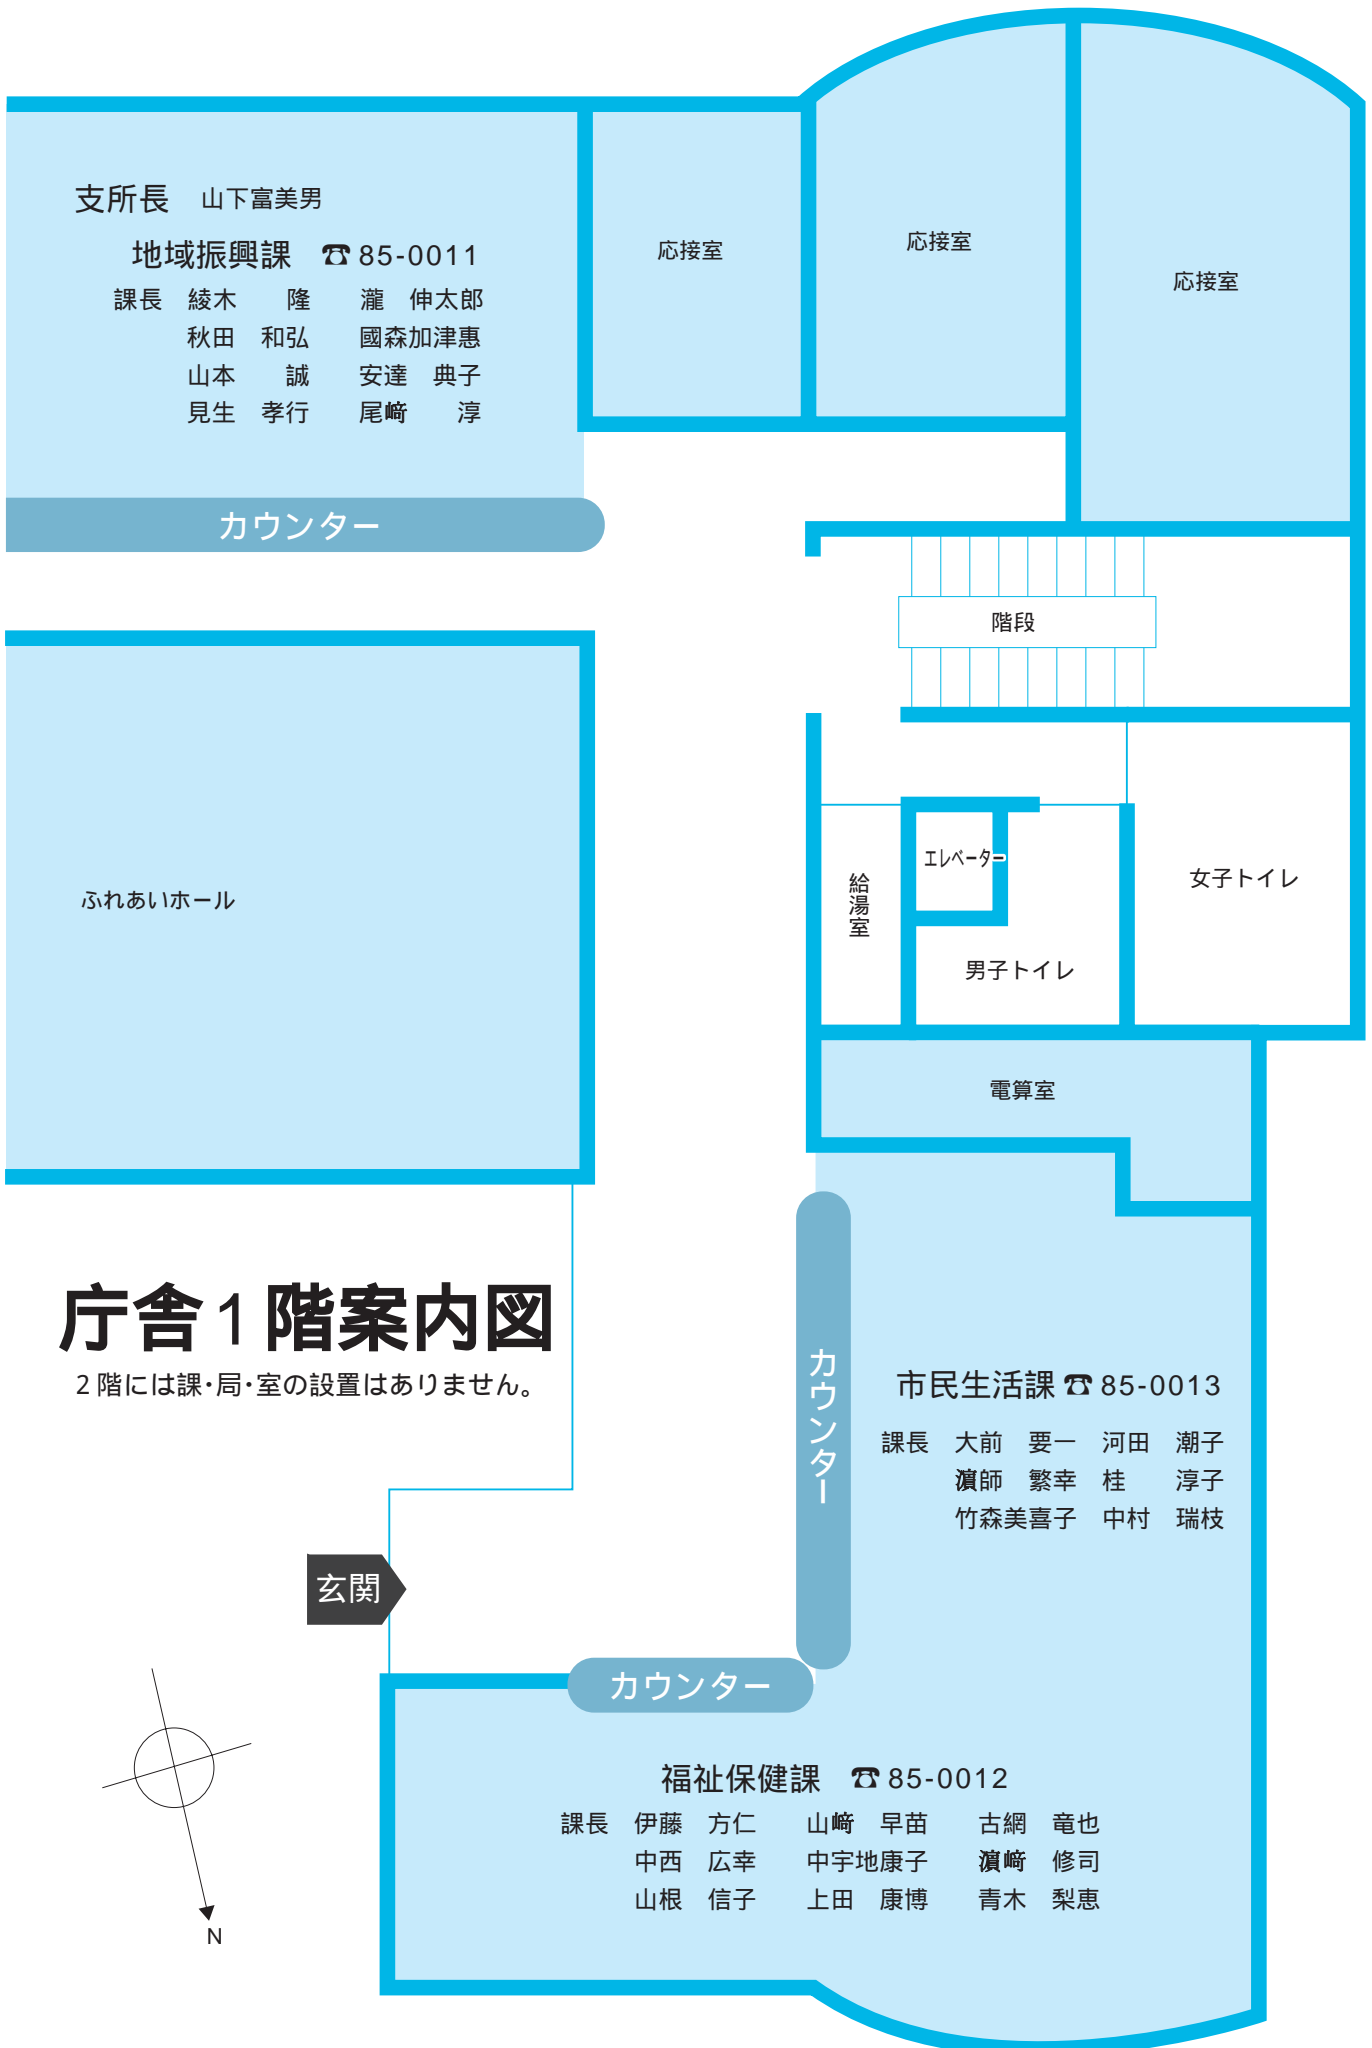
支所長　山下富美男

地域振興課　☎ 85-0011

課長　綾木　隆　瀧　伸太郎
秋田　和弘　國森加津惠
山本　誠　安達　典子
見生　孝行　尾崎　淳

カウンター

応接室

応接室

応接室

階段

ふれあいホール

エレベーター

給湯室

男子トイレ

女子トイレ

電算室

庁舎１階案内図
２階には課・局・室の設置はありません。

カウンター

市民生活課 ☎ 85-0013

課長　大前　要一　河田　潮子
濵師　繁幸　桂　淳子
竹森美喜子　中村　瑞枝

玄関

カウンター

福祉保健課　☎ 85-0012

課長　伊藤　方仁　山﨑　早苗　古網　竜也
中西　広幸　中宇地康子　濵﨑　修司
山根　信子　上田　康博　青木　梨恵

N